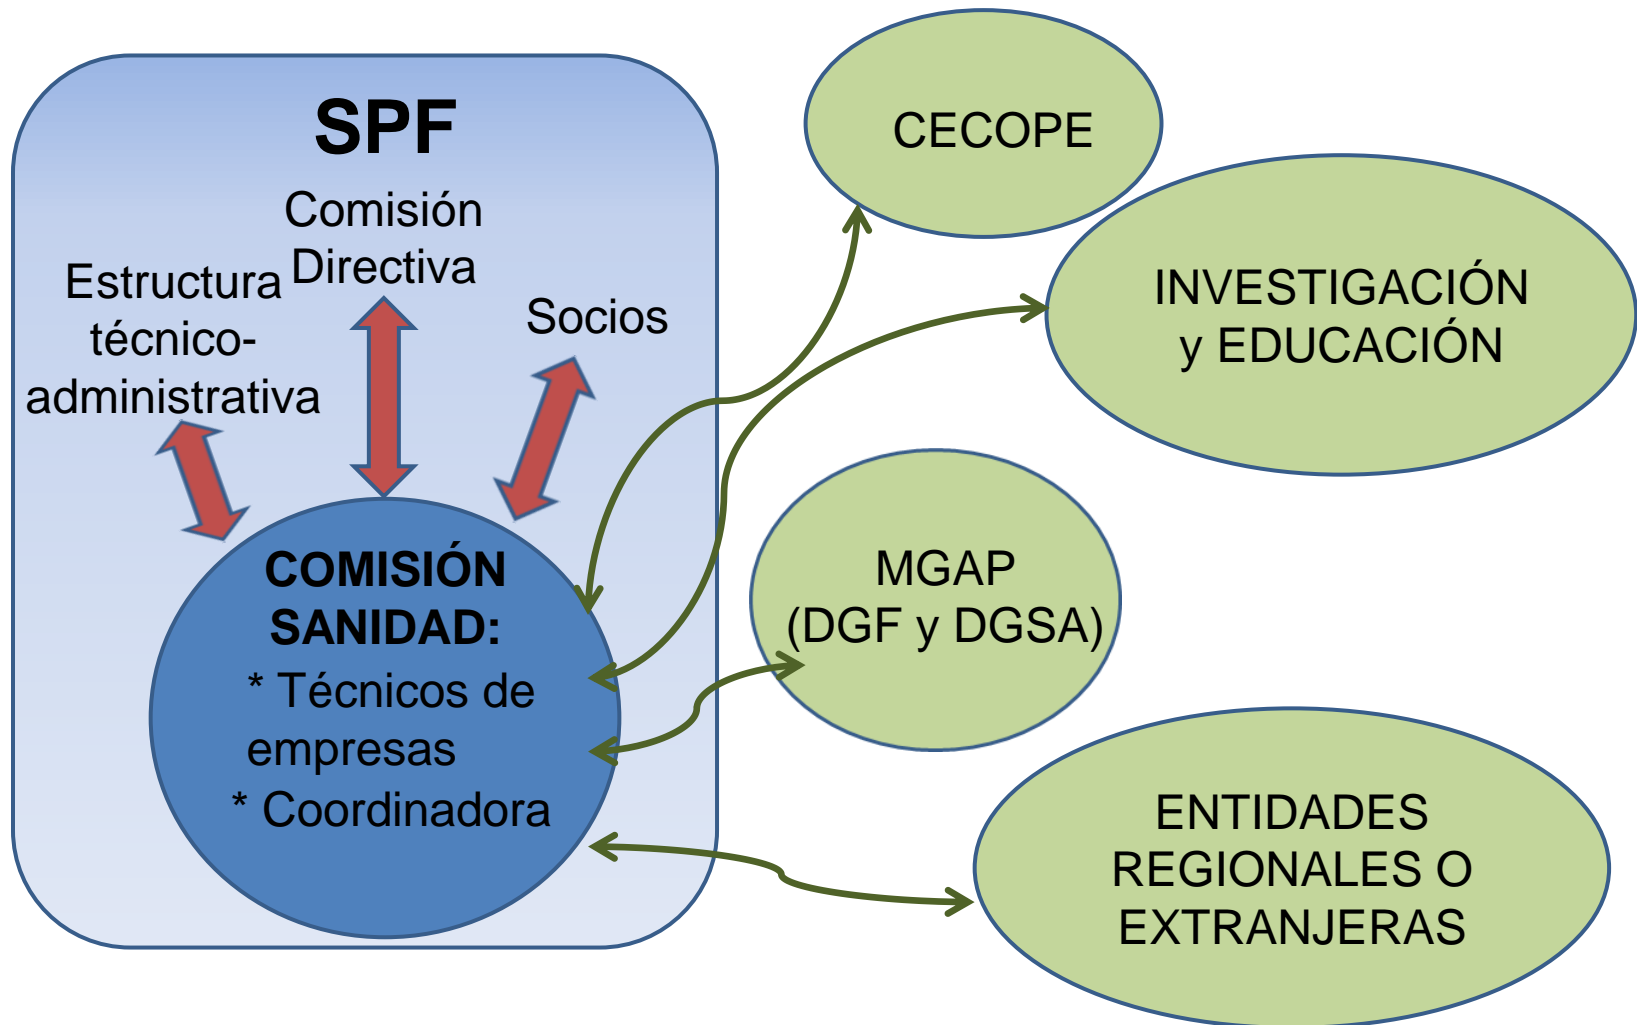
SPF

Comisión Directiva

Estructura técnico-administrativa

Socios

COMISIÓN SANIDAD:
* Técnicos de empresas
* Coordinadora

CECOPE

INVESTIGACIÓN y EDUCACIÓN

MGAP (DGF y DGSA)

ENTIDADES REGIONALES O EXTRANJERAS